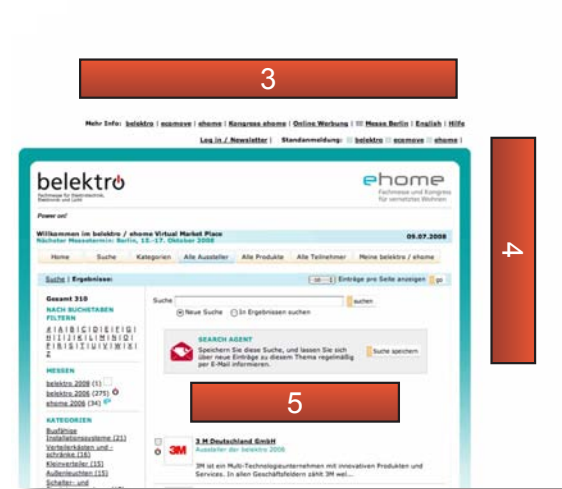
3

Mehr Info: belektro | ecomove | ehome | Kongress ehome | Online Werbung | Messe Berlin | English | Hilfe

Log in / Newsletter | Standanmeldung: belektro ecomove ehome

4

belektro
Fachmesse für Elektrotechnik, Elektronik und Licht

ehome
Fachmesse und Kongress für vernetztes Wohnen

Power on!

Willkommen im belektro / ehome Virtual Market Place
Nächster Messetermin: Berlin, 15.-17. Oktober 2008

09.07.2008

Home | Suche | Kategorien | Alle Aussteller | Alle Produkte | Alle Teilnehmer | Meine belektro / ehome

Suche | Ergebnisse:

10 Einträge pro Seite anzeigen go

Gesamt 310
NACH BUCHSTABEN FILTERN
A | B | C | D | E | F | G | H | I | J | K | L | M | N | O | P | R | S | T | U | V | W | X | Z

Suche suchen
Neue Suche In Ergebnissen suchen

SEARCH AGENT
Speichern Sie diese Suche, und lassen Sie sich über neue Einträge zu diesem Thema regelmäßig per E-Mail informieren.
Suche speichern

MESSEN
belektro 2008 (1)
belektro 2006 (275)
ehome 2006 (34)

5

KATEGORIEN
Busfähige Installationssysteme (21)
Verteilerkästen und -schränke (16)
Kleinverteiler (15)
Außenleuchten (15)
Schalter- und

3M
3 M Deutschland GmbH
Aussteller der belektro 2006
3M ist ein Multi-Technologieunternehmen mit innovativen Produkten und Services. In allen Geschäftsfeldern zählt 3M wei...